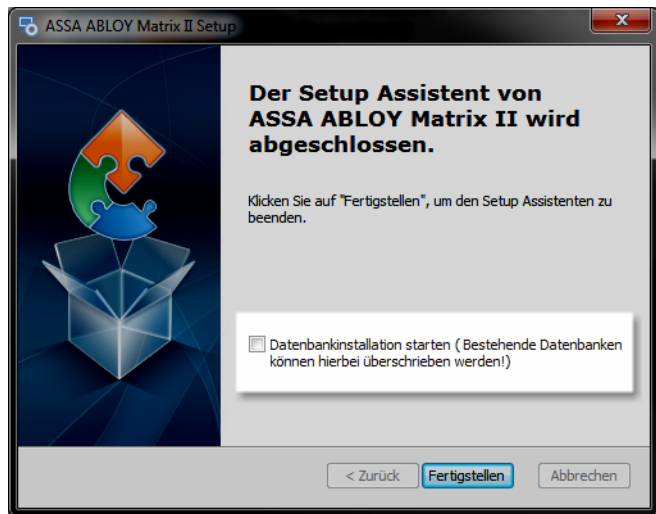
ASSA ABLOY Matrix II Setup

Der Setup Assistent von ASSA ABLOY Matrix II wird abgeschlossen.

Klicken Sie auf "Fertigstellen", um den Setup Assistenten zu beenden.

Datenbankinstallation starten ( Bestehende Datenbanken können hierbei überschrieben werden!)

< Zurück
Fertigstellen
Abbrechen